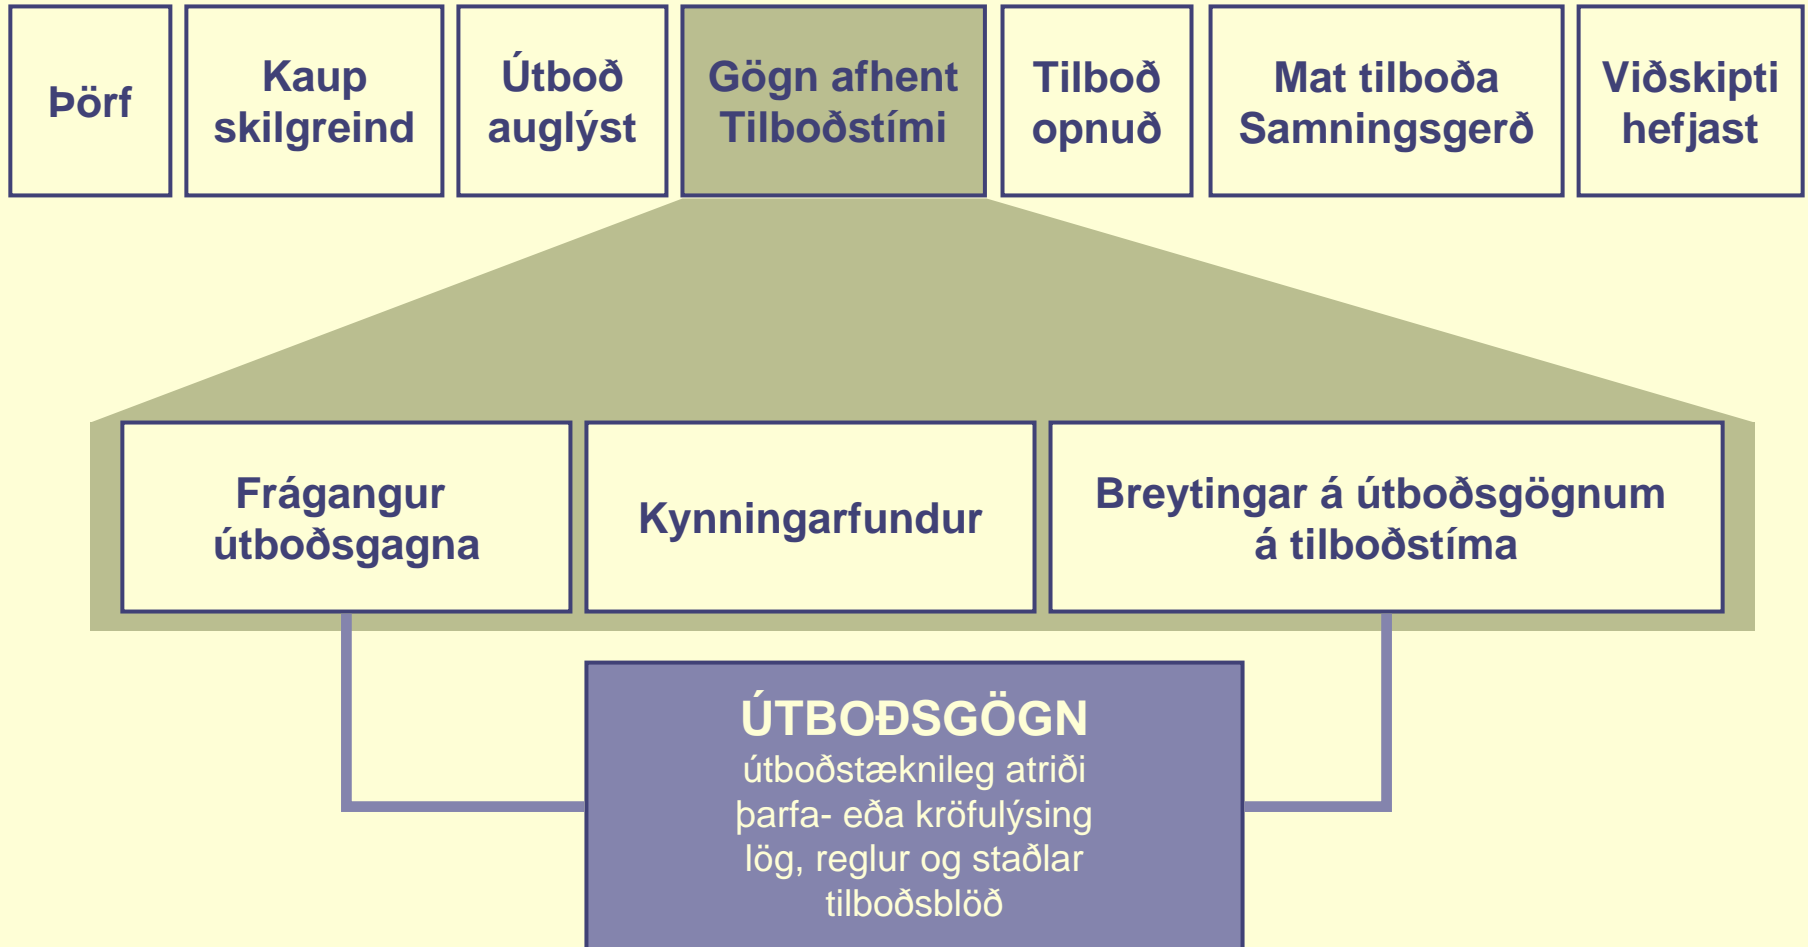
Þörf

Kaup skilgreind

Útboð auglýst

Gögn afhent Tilboðstími

Tilboð opnuð

Mat tilboða Samningsgerð

Viðskipti hefjast

Frágangur útboðsgagna

Kynningarfundur

Breytingar á útboðsgögnum á tilboðstíma

ÚTBOÐSGÖGN
útboðstæknileg atriði
þarfa- eða kröfulýsing
lög, reglur og staðlar
tilboðsblöð